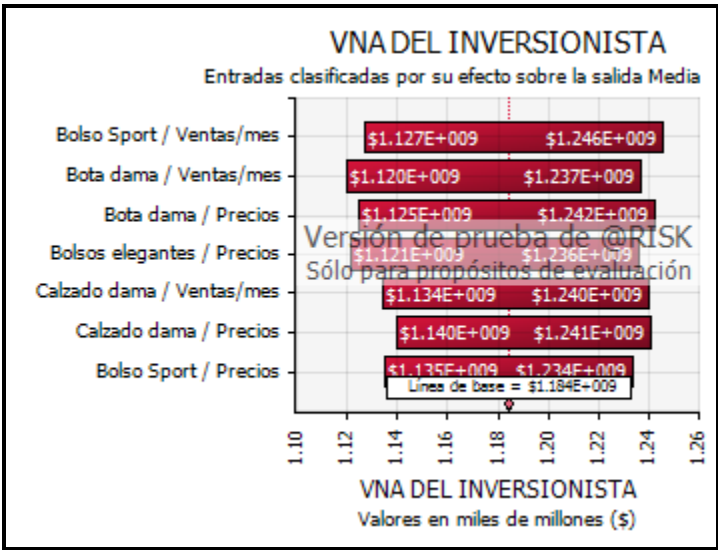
VNA DEL INVERSIONISTA
Entradas clasificadas por su efecto sobre la salida Media

Bolso Sport / Ventas/mes
$1.127E+009
$1.246E+009

Bota dama / Ventas/mes
$1.120E+009
$1.237E+009

Bota dama / Precios
$1.125E+009
$1.242E+009

Bolsos elegantes / Precios
$1.121E+009
$1.236E+009

Calzado dama / Ventas/mes
$1.134E+009
$1.240E+009

Calzado dama / Precios
$1.140E+009
$1.241E+009

Bolso Sport / Precios
$1.135E+009
$1.234E+009

Versión de prueba de @RISK
Sólo para propósitos de evaluación

Línea de base = $1.184E+009

1.10 1.12 1.14 1.16 1.18 1.20 1.22 1.24 1.26

VNA DEL INVERSIONISTA
Valores en miles de millones ($)